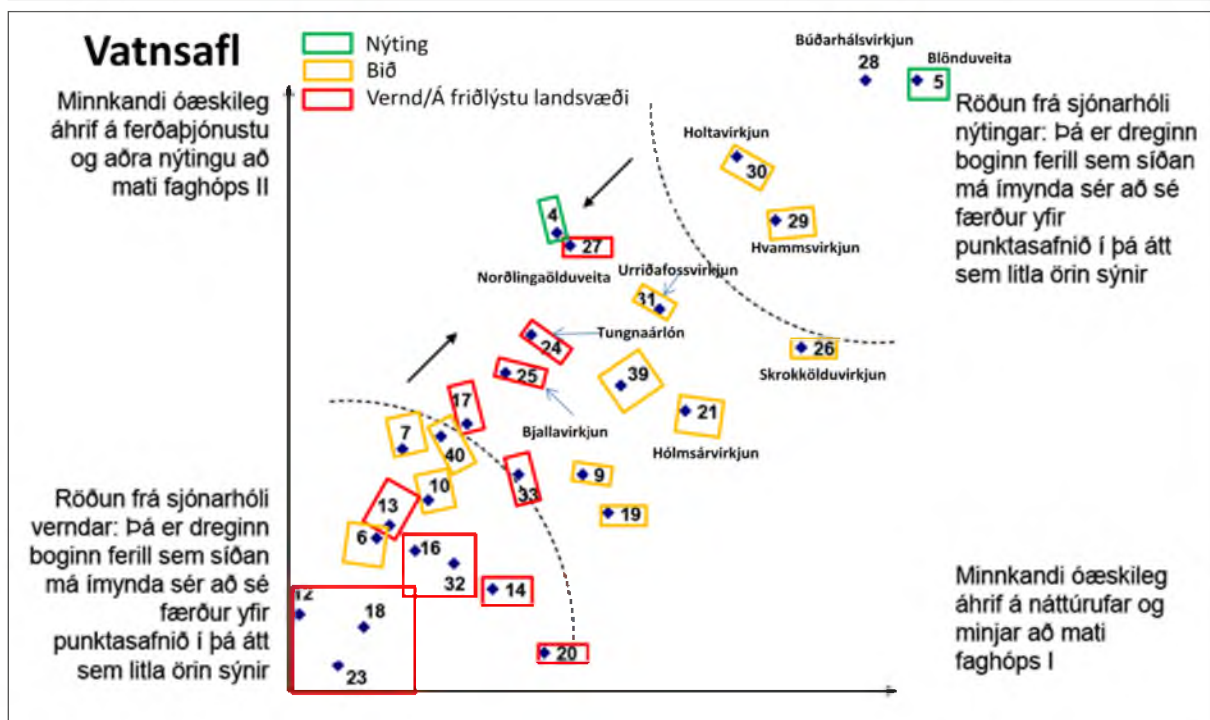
Vatnsafl

Nýting
Bið
Vernd/Á friðlýstu landsvæði

Minnkandi óæskileg áhrif á ferðaþjónustu og aðra nýtingu að mati faghóps II

Búðarhálsvirkjun
28
Blönduveita
5

Röðun frá sjónarhóli nýtingar: Þá er dreginn boginn ferill sem síðan má ímynda sér að sé færður yfir punktasafnið í þá átt sem litla örin sýnir

Holtavirkjun
30
29
Hvammsvirkjun
4
27
Norðlingaölduveita
Urriðafossvirkjun
31
Tungnaárlón
24
26
Skrokkölduvirkjun
25
39
17
21
7
40
Bjallavirkjun
Hólmsárvirkjun
33
9
10
13
19
6
16
32
12
18
14
23
20

Röðun frá sjónarhóli verndar: Þá er dreginn boginn ferill sem síðan má ímynda sér að sé færður yfir punktasafnið í þá átt sem litla örin sýnir

Minnkandi óæskileg áhrif á náttúrufar og minjar að mati faghóps I